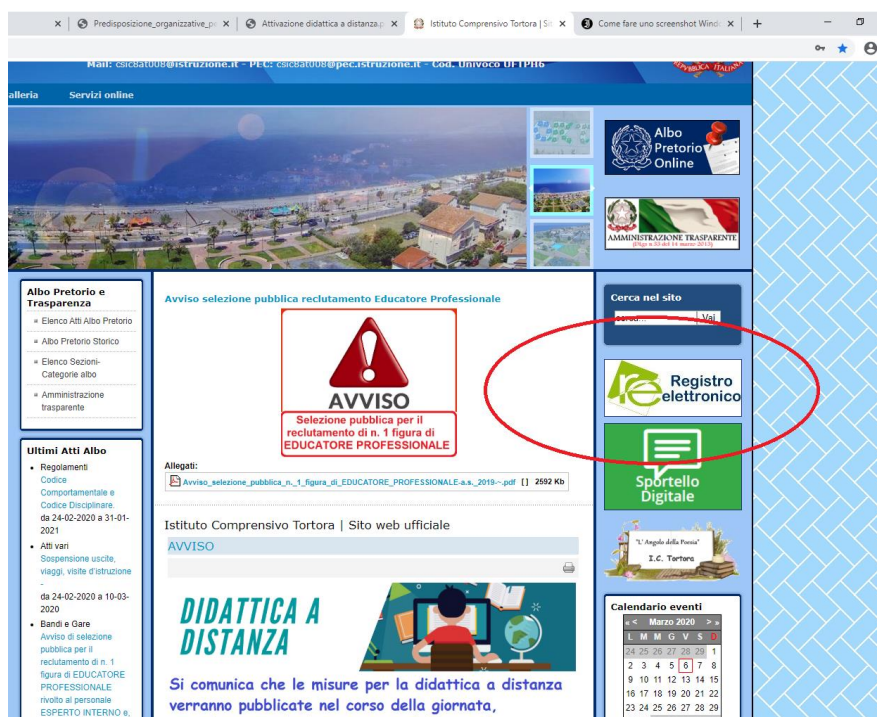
Predisposizione_organizzative_p × | Attivazione didattica a distanza.p × | Istituto Comprensivo Tortora | Sit × | Come fare uno screenshot Wind × | +

Mail: csic8at008@istruzione.it - PEC: csic8at008@pec.istruzione.it - Cod. Univoco UFTPH6

alleria   Servizi online

Albo Pretorio Online

AMMINISTRAZIONE TRASPARENTE

Albo Pretorio e Trasparenza
Elenco Atti Albo Pretorio
Albo Pretorio Storico
Elenco Sezioni-Categorie albo
Amministrazione trasparente

Avviso selezione pubblica reclutamento Educatore Professionale

AVVISO
Selezione pubblica per il reclutamento di n. 1 figura di EDUCATORE PROFESSIONALE

Allegati:
Avviso_selezione_pubblica_n._1_figura_di_EDUCATORE_PROFESSIONALE-a.s._2019-~.pdf [ ] 2592 Kb

Cerca nel sito
cerca... Vai

Registro elettronico

Sportello Digitale

"L' Angolo della Poesia" I.C. Tortora

Ultimi Atti Albo
Regolamenti
Codice Comportamentale e Codice Disciplinare.
da 24-02-2020 a 31-01-2021
Atti vari
Sospensione uscite, viaggi, visite d'istruzione
da 24-02-2020 a 10-03-2020
Bandi e Gare
Avviso di selezione pubblica per il reclutamento di n. 1 figura di EDUCATORE PROFESSIONALE rivolto al personale ESPERTO INTERNO e,

Istituto Comprensivo Tortora | Sito web ufficiale

AVVISO

DIDATTICA A DISTANZA

Si comunica che le misure per la didattica a distanza verranno pubblicate nel corso della giornata,

Calendario eventi
| « < | Marzo 2020 | > » |
| L | M | M | G | V | S | D |
|---|---|---|---|---|---|---|
| 24 | 25 | 26 | 27 | 28 | 29 | 1 |
| 2 | 3 | 4 | 5 | 6 | 7 | 8 |
| 9 | 10 | 11 | 12 | 13 | 14 | 15 |
| 16 | 17 | 18 | 19 | 20 | 21 | 22 |
| 23 | 24 | 25 | 26 | 27 | 28 | 29 |